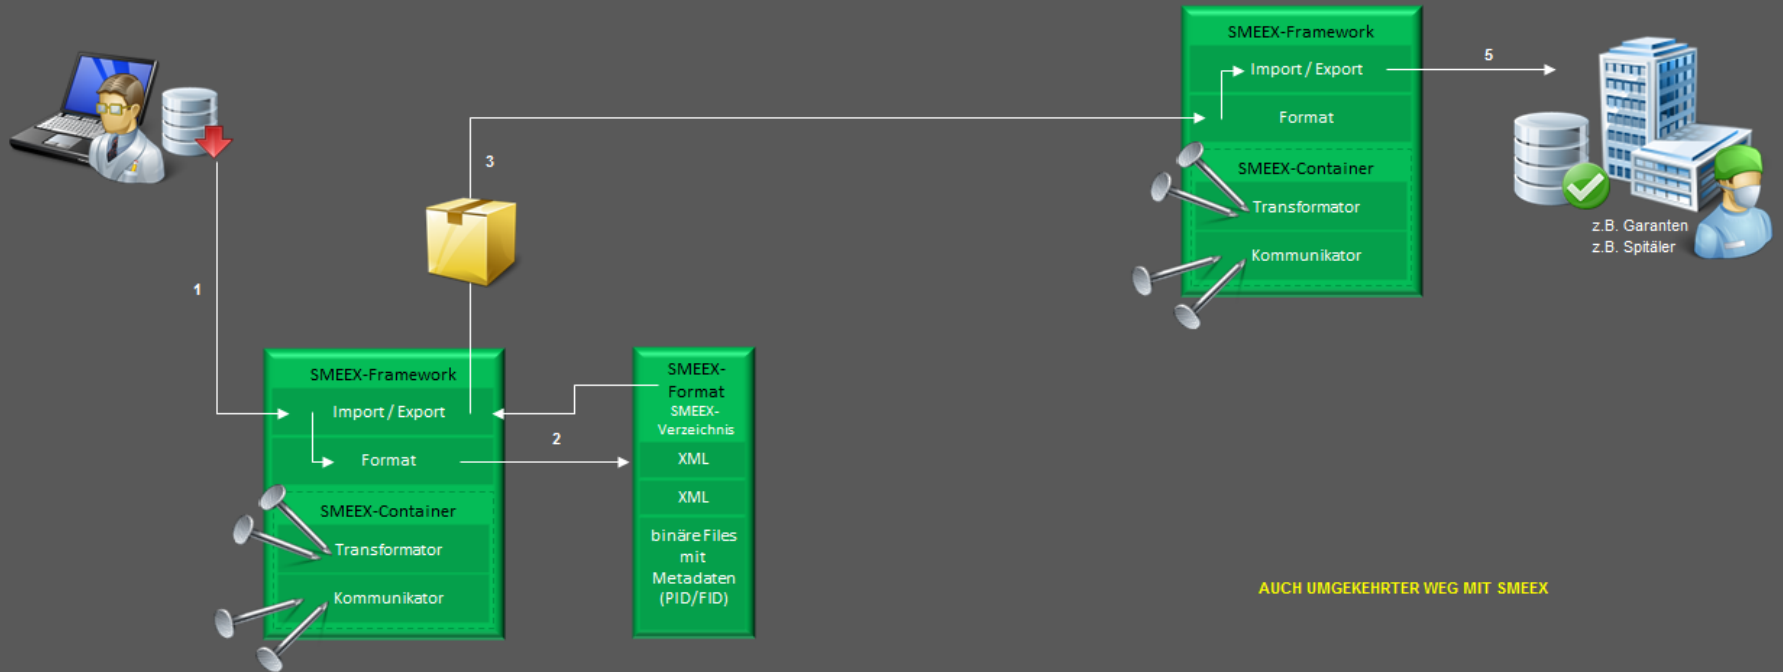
SMEEX-Framework
Import / Export
Format
SMEEX-Container
Transformator
Kommunikator

5

z.B. Garanten
z.B. Spitäler

3

1

SMEEX-Framework
Import / Export
Format
SMEEX-Container
Transformator
Kommunikator

2

SMEEX-Format
SMEEX-Verzeichnis
XML
XML
binäre Files mit Metadaten (PID/FID)

AUCH UMGEKEHRTER WEG MIT SMEEX